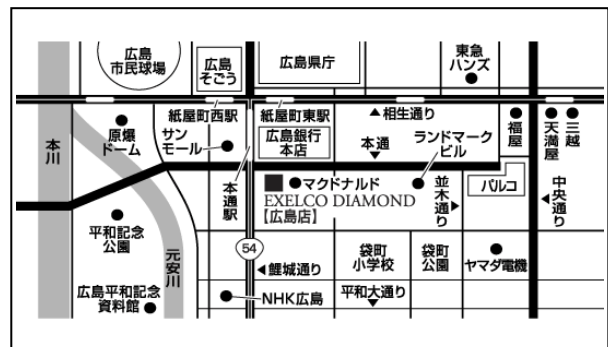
広島市民球場
広島そごう
広島県庁
東急ハンズ
紙屋町西駅
紙屋町東駅
▲相生通り
原爆ドーム
サンモール
広島銀行本店
本通
ランドマークビル
福屋
天満屋
三越
本川
本通駅
●マクドナルド
EXELCO DIAMOND
【広島店】
並木通り
パルコ
中央通り
平和記念公園
元安川
54
◀鯉城通り
袋町小学校
袋町公園
ヤマダ電機
広島平和記念資料館
NHK広島
平和大通り